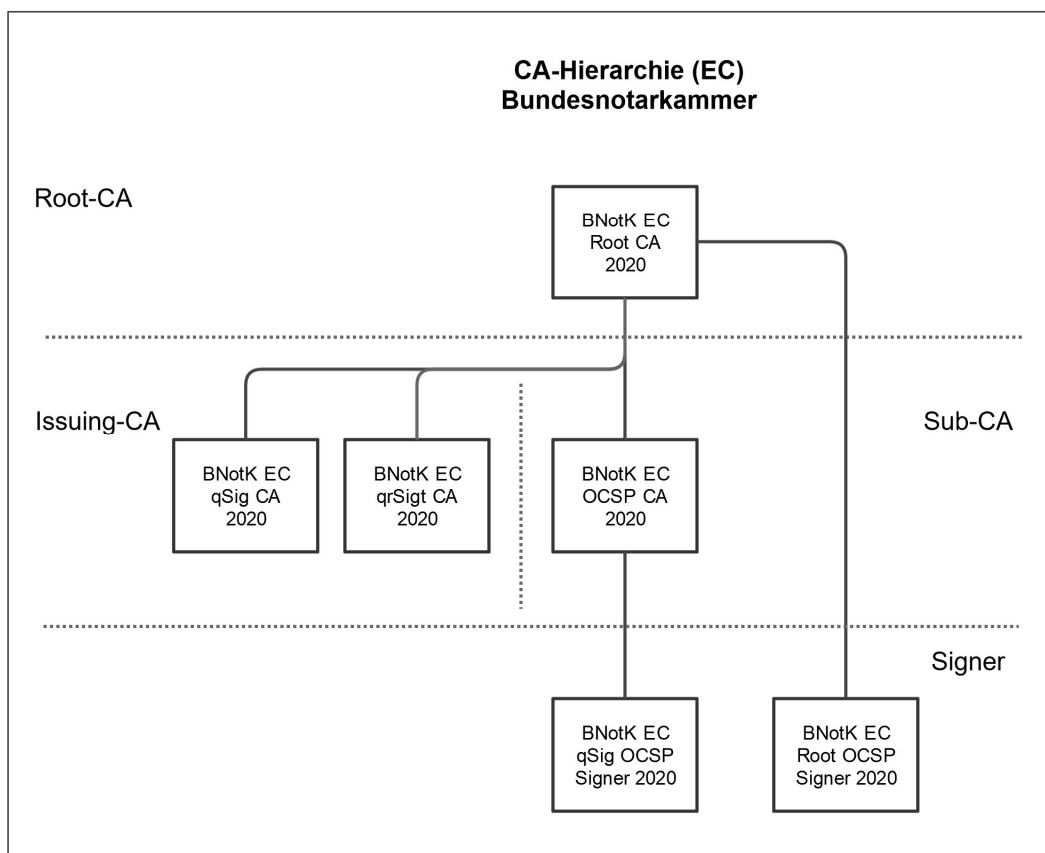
CA-Hierarchie (EC)
Bundesnotarkammer

Root-CA

BNotK EC
Root CA
2020

Issuing-CA

Sub-CA

BNotK EC
qSig CA
2020

BNotK EC
qrSigt CA
2020

BNotK EC
OCSP CA
2020

Signer

BNotK EC
qSig OCSP
Signer 2020

BNotK EC
Root OCSP
Signer 2020